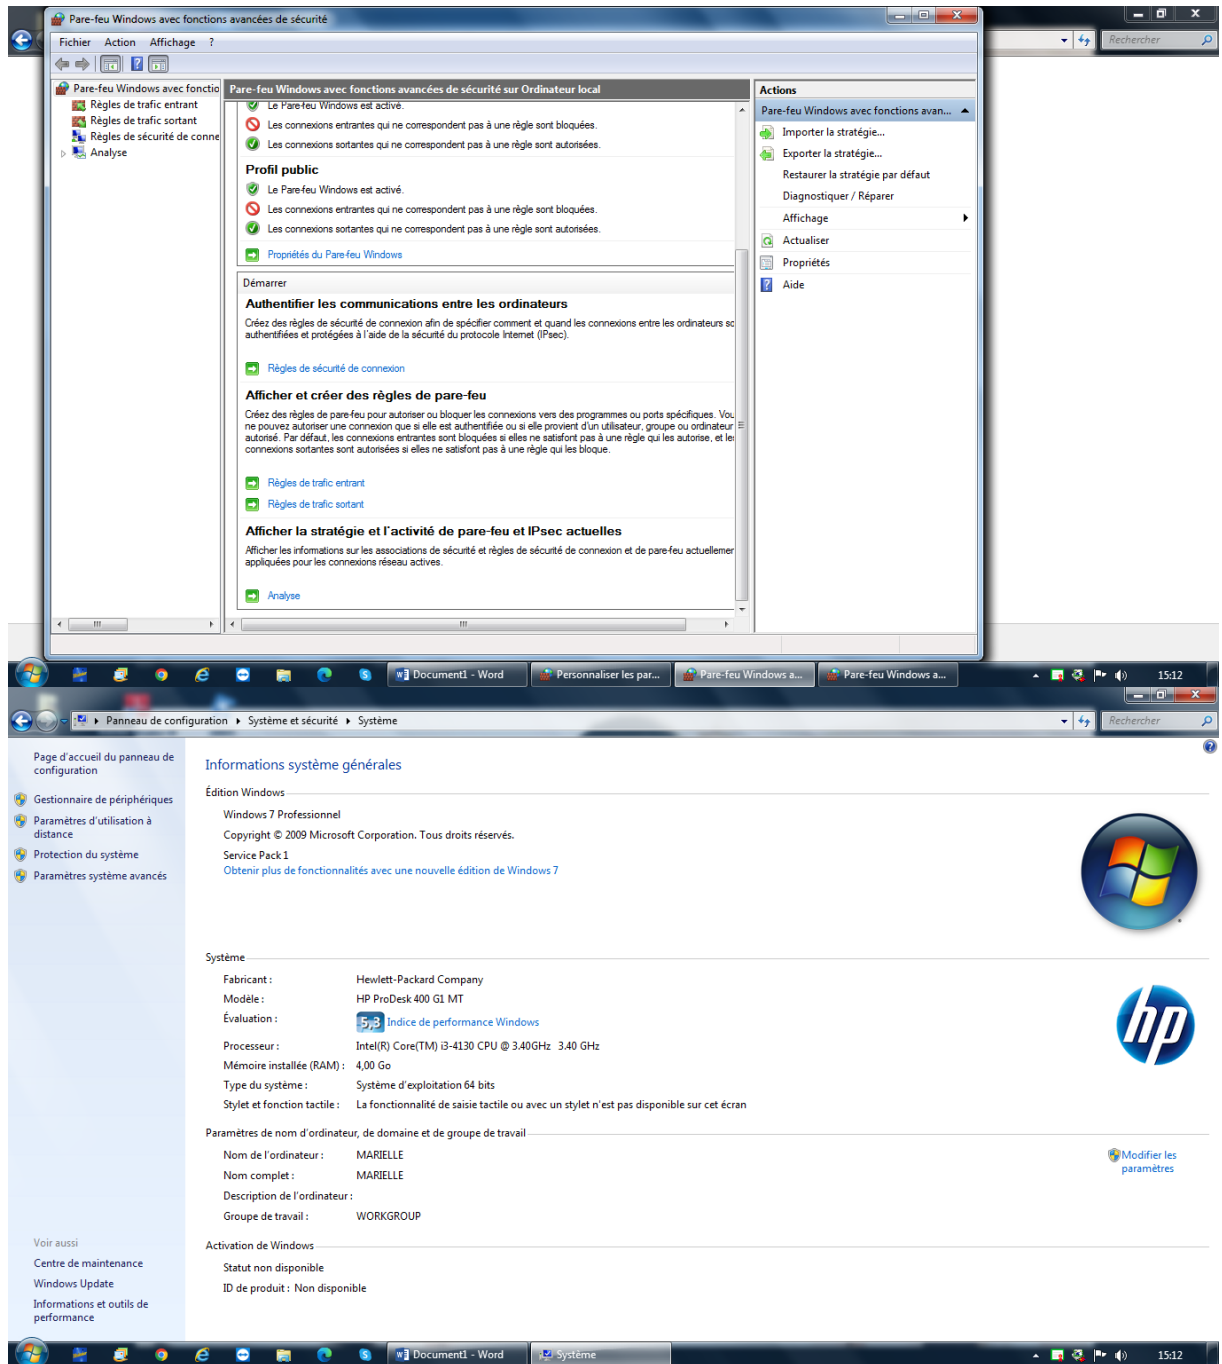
Pare-feu Windows avec fonctions avancées de sécurité

Fichier Action Affichage ?

Rechercher

Pare-feu Windows avec fonctio
Règles de trafic entrant
Règles de trafic sortant
Règles de sécurité de conne
Analyse

Pare-feu Windows avec fonctions avancées de sécurité sur Ordinateur local

Le Pare-feu Windows est activé.
Les connexions entrantes qui ne correspondent pas à une règle sont bloquées.
Les connexions sortantes qui ne correspondent pas à une règle sont autorisées.

Profil public
Le Pare-feu Windows est activé.
Les connexions entrantes qui ne correspondent pas à une règle sont bloquées.
Les connexions sortantes qui ne correspondent pas à une règle sont autorisées.
Propriétés du Pare-feu Windows

Démarrer

Authentifier les communications entre les ordinateurs
Créez des règles de sécurité de connexion afin de spécifier comment et quand les connexions entre les ordinateurs sc authentifiées et protégées à l'aide de la sécurité du protocole Internet (IPsec).
Règles de sécurité de connexion

Afficher et créer des règles de pare-feu
Créez des règles de pare-feu pour autoriser ou bloquer les connexions vers des programmes ou ports spécifiques. Vou ne pouvez autoriser une connexion que si elle est authentifiée ou si elle provient d'un utilisateur, groupe ou ordinateur autorisé. Par défaut, les connexions entrantes sont bloquées si elles ne satisfont pas à une règle qui les autorise, et les connexions sortantes sont autorisées si elles ne satisfont pas à une règle qui les bloque.
Règles de trafic entrant
Règles de trafic sortant

Afficher la stratégie et l'activité de pare-feu et IPsec actuelles
Afficher les informations sur les associations de sécurité et règles de sécurité de connexion et de pare-feu actuellemer appliquées pour les connexions réseau actives.
Analyse

Actions
Pare-feu Windows avec fonctions avan...
Importer la stratégie...
Exporter la stratégie...
Restaurer la stratégie par défaut
Diagnostiquer / Réparer
Affichage
Actualiser
Propriétés
Aide

Document1 - Word
Personnaliser les par...
Pare-feu Windows a...
Pare-feu Windows a...
15:12

Panneau de configuration ▸ Système et sécurité ▸ Système
Rechercher

Page d'accueil du panneau de configuration
Gestionnaire de périphériques
Paramètres d'utilisation à distance
Protection du système
Paramètres système avancés

Informations système générales

Édition Windows
Windows 7 Professionnel
Copyright © 2009 Microsoft Corporation. Tous droits réservés.
Service Pack 1
Obtenir plus de fonctionnalités avec une nouvelle édition de Windows 7

Système
Fabricant : Hewlett-Packard Company
Modèle : HP ProDesk 400 G1 MT
Évaluation : 5,3 Indice de performance Windows
Processeur : Intel(R) Core(TM) i3-4130 CPU @ 3.40GHz 3.40 GHz
Mémoire installée (RAM) : 4,00 Go
Type du système : Système d'exploitation 64 bits
Stylet et fonction tactile : La fonctionnalité de saisie tactile ou avec un stylet n'est pas disponible sur cet écran

Paramètres de nom d'ordinateur, de domaine et de groupe de travail
Nom de l'ordinateur : MARIELLE
Nom complet : MARIELLE
Description de l'ordinateur :
Groupe de travail : WORKGROUP
Modifier les paramètres

Voir aussi
Centre de maintenance
Windows Update
Informations et outils de performance

Activation de Windows
Statut non disponible
ID de produit : Non disponible

Document1 - Word
Système
15:12